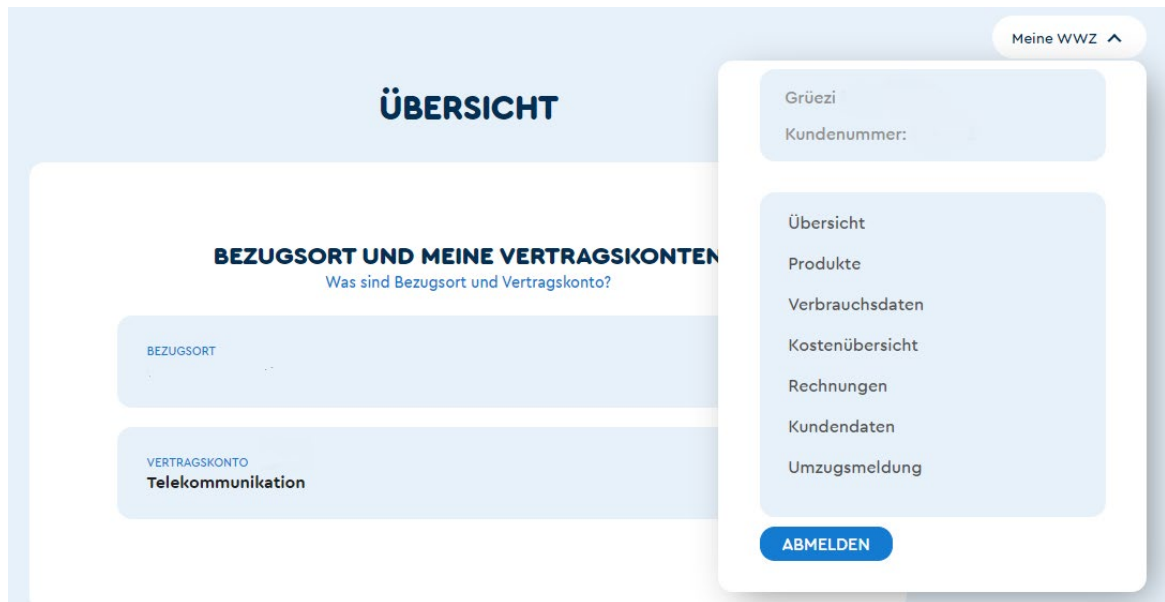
Meine WWZ

ÜBERSICHT

BEZUGSORT UND MEINE VERTRAGSKONTEN
Was sind Bezugsort und Vertragskonto?

BEZUGSORT

VERTRAGSKONTO
Telekommunikation

Grüezi
Kundenummer:

Übersicht
Produkte
Verbrauchsdaten
Kostenübersicht
Rechnungen
Kundendaten
Umzugsmeldung

ABMELDEN